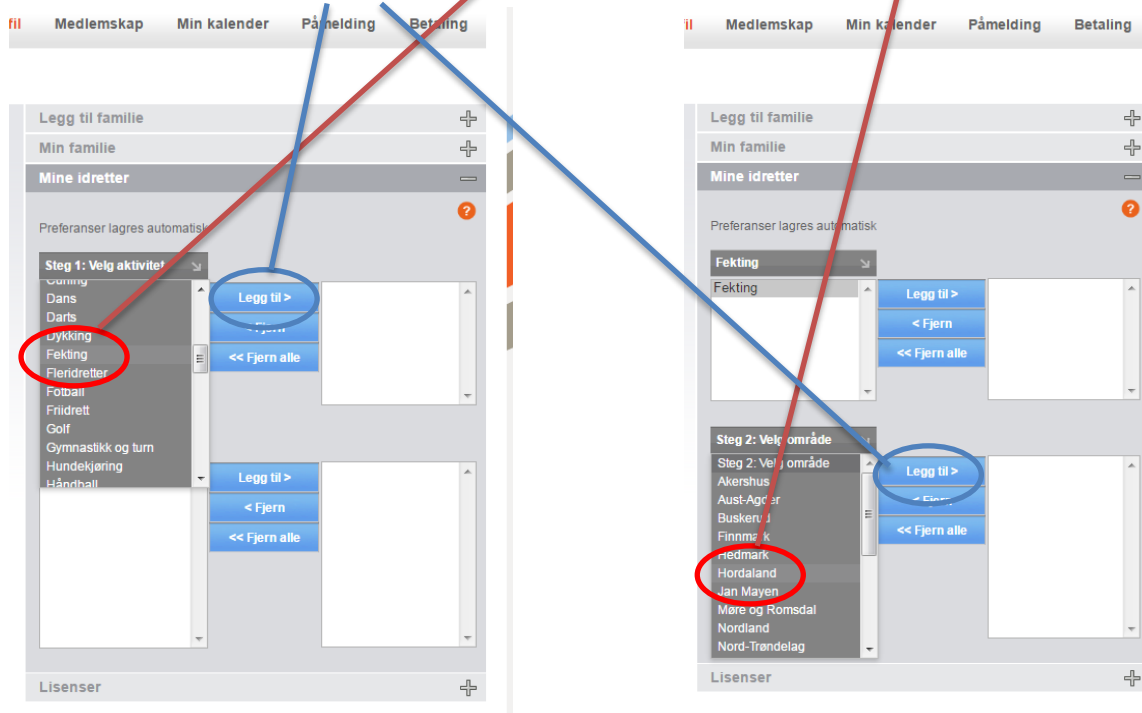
fil Medlemskap Min kalender Påmelding Betaling

Legg til familie
Min familie
Mine idretter

Preferanser lagres automatisk

Steg 1: Velg aktivitet

Curling
Dans
Darts
Dykking
Fekting
Fleridretter
Fotball
Friidrett
Golf
Gymnastikk og turn
Hundekjøring
Håndball

Legg til >
< Fjern
<< Fjern alle

Legg til >
< Fjern
<< Fjern alle

Lisenser

fil Medlemskap Min kalender Påmelding Betaling

Legg til familie
Min familie
Mine idretter

Preferanser lagres automatisk

Fekting
Fekting

Legg til >
< Fjern
<< Fjern alle

Steg 2: Velg område
Steg 2: Velg område
Akershus
Aust-Agder
Buskerud
Finnmark
Hedmark
Hordaland
Jan Mayen
Møre og Romsdal
Nordland
Nord-Trøndelag

Legg til >
< Fjern
<< Fjern alle

Lisenser